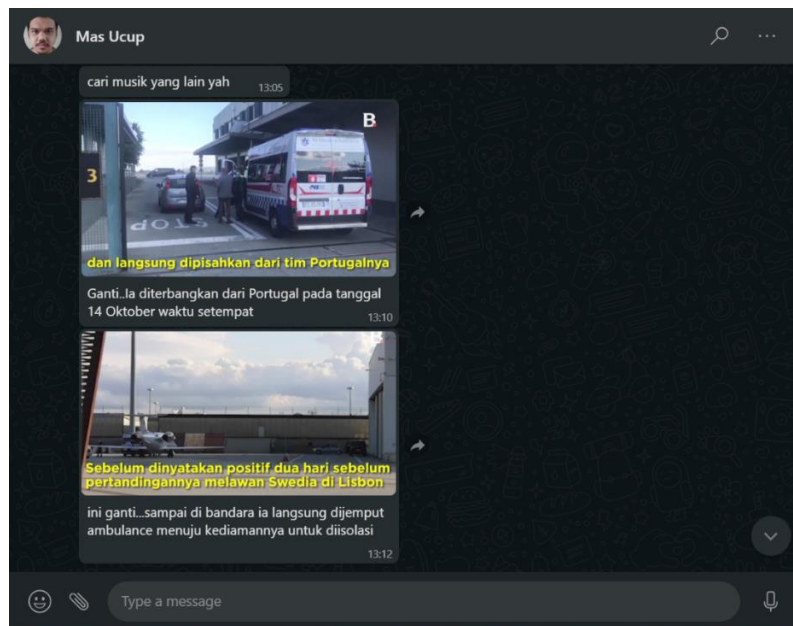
Mas Ucup

cari musik yang lain yah 13:05

B

3

STOP

dan langsung dipisahkan dari tim Portugalnya

Ganti..la diterbangkan dari Portugal pada tanggal 14 Oktober waktu setempat 13:10

Sebelum dinyatakan positif dua hari sebelum pertandingannya melawan Swedia di Lisbon

ini ganti...sampai di bandara ia langsung dijemput ambulance menuju kediamannya untuk diisolasi 13:12

Type a message